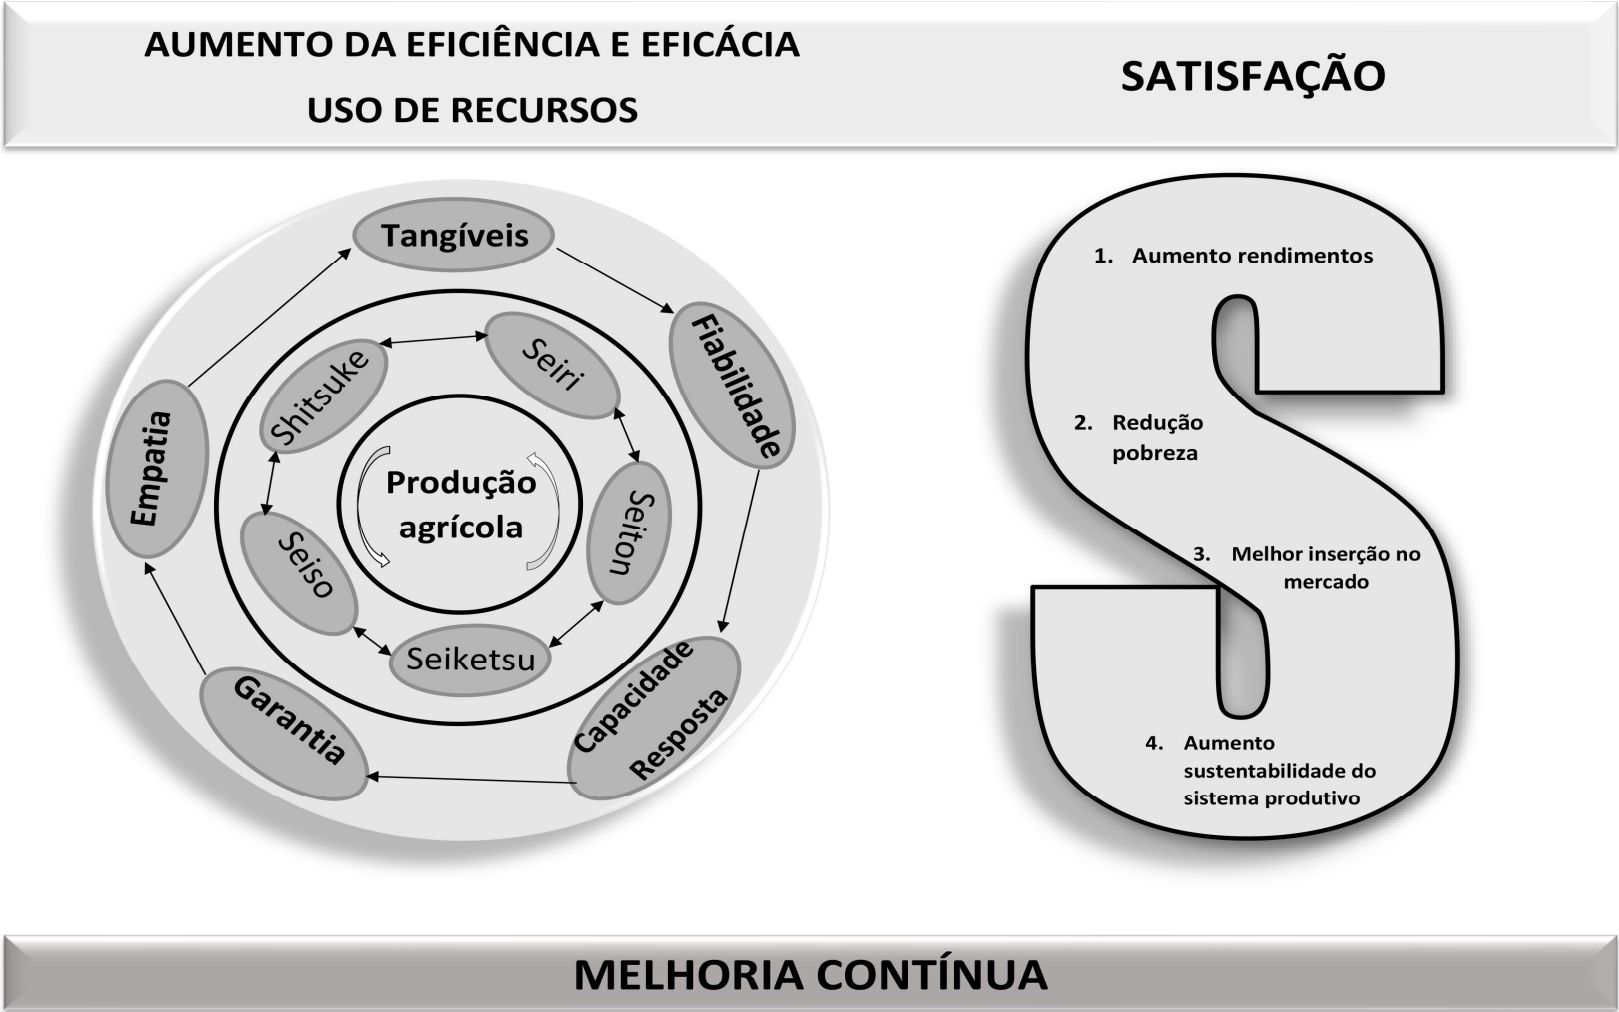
AUMENTO DA EFICIÊNCIA E EFICÁCIA
USO DE RECURSOS

SATISFAÇÃO

Tangíveis
Fiabilidade
Capacidade Resposta
Garantia
Empatia

Seiri
Seiton
Seiketsu
Seiso
Shitsuke

Produção agrícola

1. Aumento rendimentos
2. Redução pobreza
3. Melhor inserção no mercado
4. Aumento sustentabilidade do sistema produtivo

MELHORIA CONTÍNUA